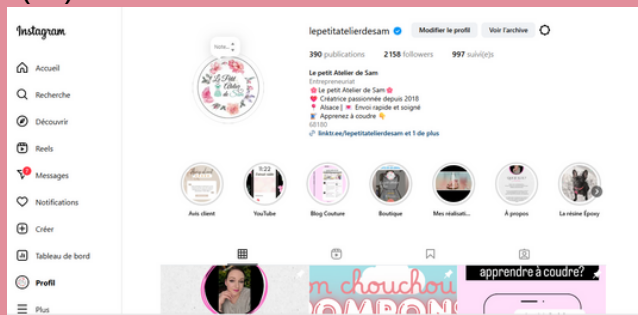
Instagram

Accueil

Recherche

Découvrir

Reels

Messages

Notifications

Créer

Tableau de bord

Profil

Plus

Note...

Le Petit Atelier de Sam

lepetitatelierdesam

Modifier le profil

Voir l'archive

390 publications 2158 followers 997 suivi(e)s

Le petit Atelier de Sam

Entrepreneuriat

🌸 Le petit Atelier de Sam 🌸

❤️ Créatrice passionnée depuis 2018

📍 Alsace | 💌 Envoi rapide et soigné

🧵 Apprenez à coudre 👇

68180

🔗 linktr.ee/lepetitatelierdesam et 1 de plus

Avis client

YouTube

Blog Couture

Boutique

Mes réalisati...

A propos

La reine Epoxy

m chouchou

apprendre à coudre?